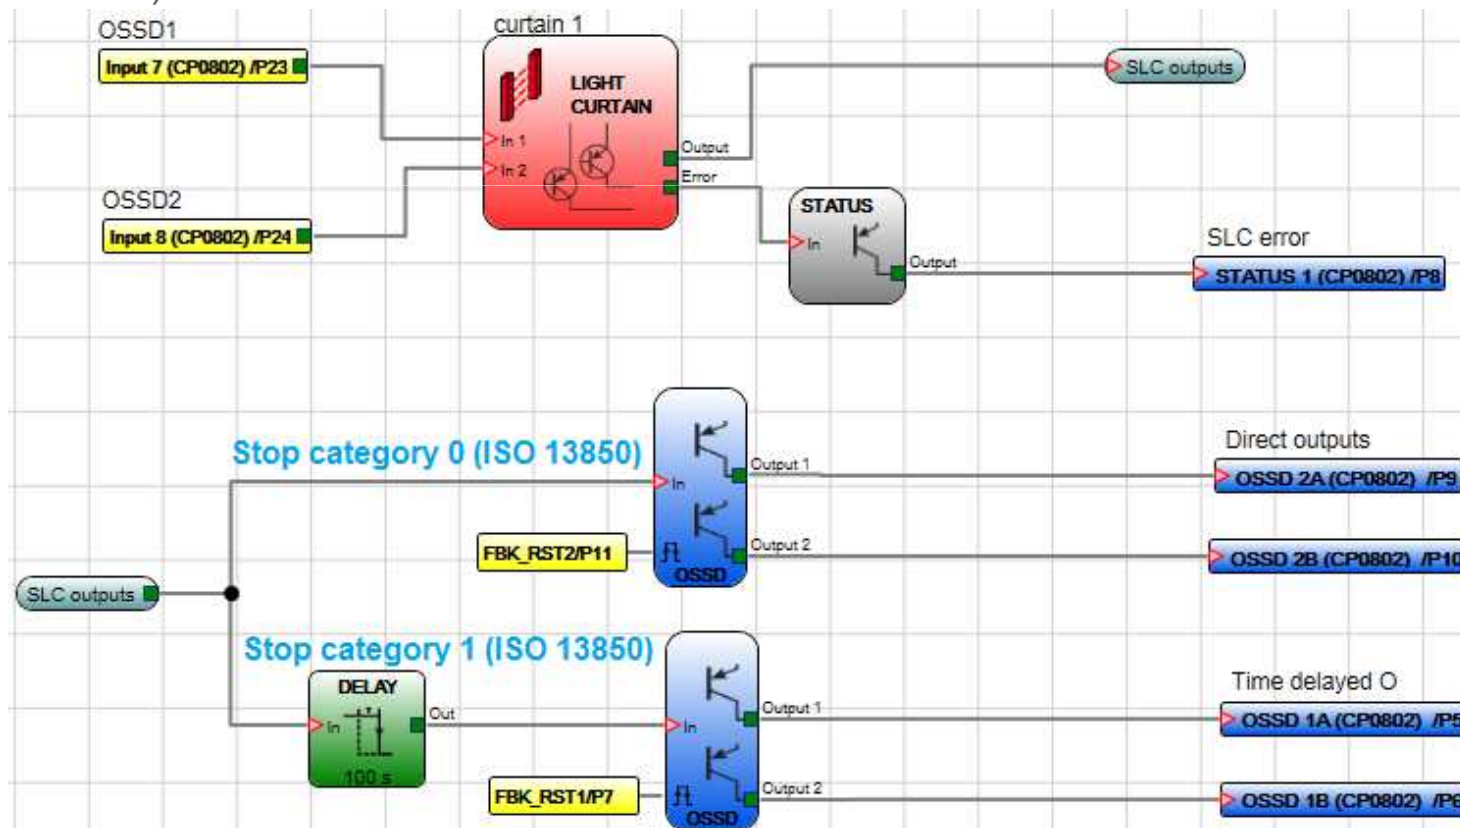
OSSD1
Input 7 (CP0802) /P23
curtain 1
LIGHT CURTAIN
In 1
In 2
Output
Error
SLC outputs
OSSD2
Input 8 (CP0802) /P24
STATUS
In
Output
SLC error
STATUS 1 (CP0802) /P8

Stop category 0 (ISO 13850)
In
Output 1
Output 2
OSSD
FBK_RST2/P11
Direct outputs
OSSD 2A (CP0802) /P9
OSSD 2B (CP0802) /P10
SLC outputs

Stop category 1 (ISO 13850)
DELAY
In
Out
100 s
In
Output 1
Output 2
OSSD
FBK_RST1/P7
Time delayed O
OSSD 1A (CP0802) /P5
OSSD 1B (CP0802) /P6